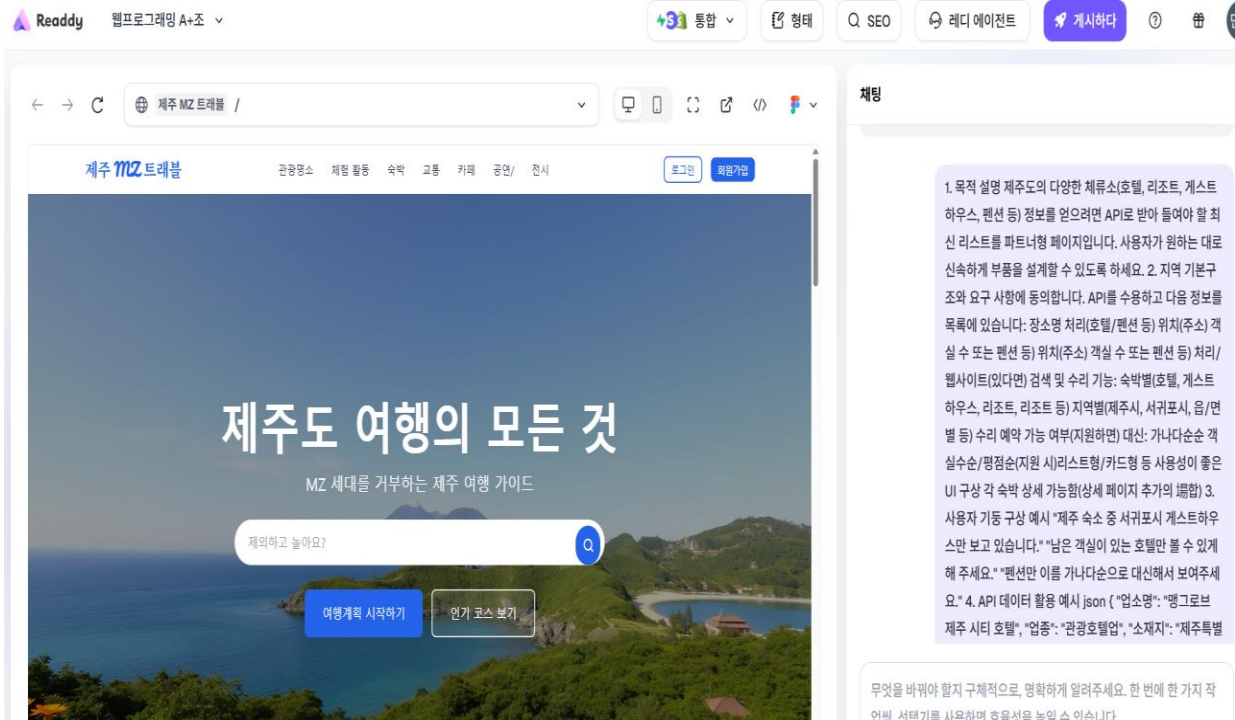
Readdy 웹프로그래밍 A+조

통합 형태 SEO 레디 에이전트 게시하다

제주 MZ 트래블 /

채팅

제주 MZ 트래블 관광명소 체험 활동 숙박 교통 카페 공연/ 전시 로그인 회원가입

제주도 여행의 모든 것

MZ 세대를 거부하는 제주 여행 가이드

제외하고 놀아요?

여행계획 시작하기 인기 코스 보기

1. 목적 설명 제주도의 다양한 체류소(호텔, 리조트, 게스트하우스, 펜션 등) 정보를 얻으려면 API로 받아 들여야 할 최신 리스트를 파트너형 페이지입니다. 사용자가 원하는 대로 신속하게 부품을 설계할 수 있도록 하세요. 2. 지역 기본구조와 요구 사항에 동의합니다. API를 수용하고 다음 정보를 목록에 있습니다: 장소명 처리(호텔/펜션 등) 위치(주소) 객실 수 또는 펜션 등) 위치(주소) 객실 수 또는 펜션 등) 처리/웹사이트(있다면) 검색 및 수리 기능: 숙박별(호텔, 게스트하우스, 리조트, 리조트 등) 지역별(제주시, 서귀포시, 읍/면별 등) 수리 예약 가능 여부(지원하면) 대신: 가나다순순 객실수순/평점순(지원 시)리스트형/카드형 등 사용성이 좋은 UI 구성 각 숙박 상세 가능함(상세 페이지 추가의 場合) 3. 사용자 기동 구성 예시 "제주 숙소 중 서귀포시 게스트하우스만 보고 있습니다." "남은 객실이 있는 호텔만 볼 수 있게 해 주세요." "펜션만 이름 가나다순으로 대신해서 보여주세요." 4. API 데이터 활용 예시 json { "업소명": "맹그로브 제주 시티 호텔", "업종": "관광호텔업", "소재지": "제주특별

무엇을 바꿔야 할지 구체적으로, 명확하게 알려주세요. 한 번에 한 가지 작업씩. 선택기를 사용하면 효율성을 높일 수 있습니다.